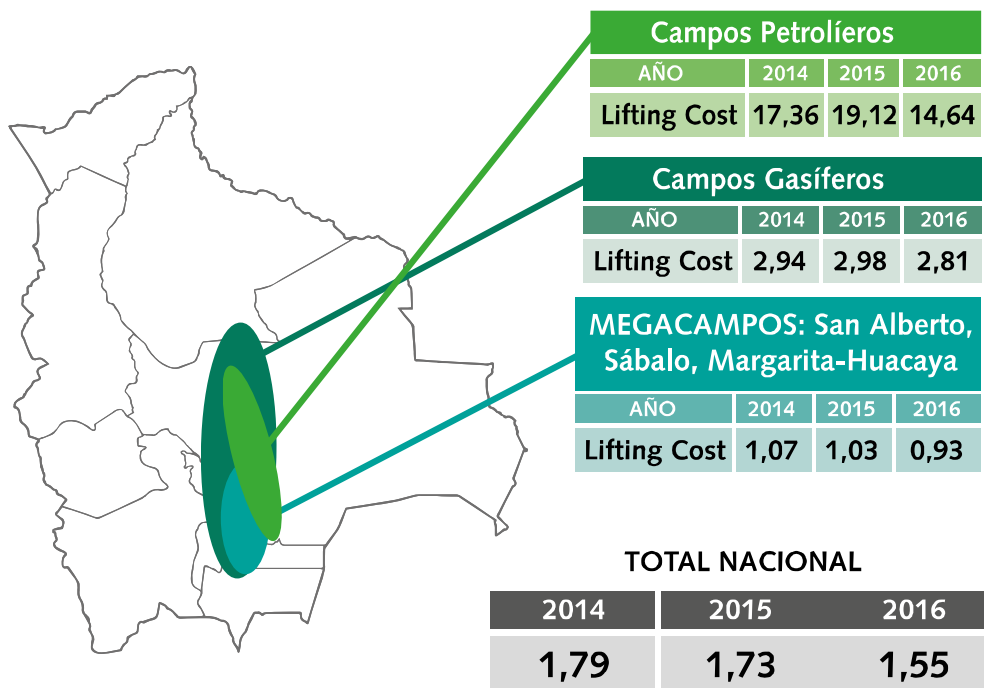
Campos Petrolíeros

| AÑO | 2014 | 2015 | 2016 |
|---|---|---|---|
| Lifting Cost | 17,36 | 19,12 | 14,64 |

Campos Gasíferos

| AÑO | 2014 | 2015 | 2016 |
|---|---|---|---|
| Lifting Cost | 2,94 | 2,98 | 2,81 |

MEGACAMPOS: San Alberto, Sábalo, Margarita-Huacaya

| AÑO | 2014 | 2015 | 2016 |
|---|---|---|---|
| Lifting Cost | 1,07 | 1,03 | 0,93 |

TOTAL NACIONAL

| 2014 | 2015 | 2016 |
|---|---|---|
| 1,79 | 1,73 | 1,55 |